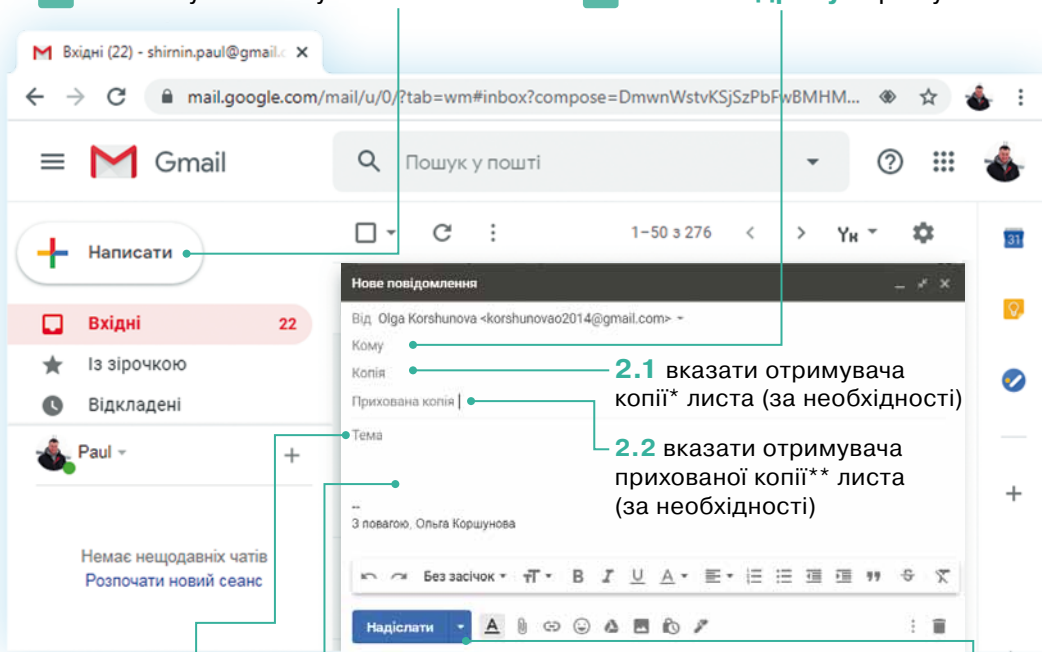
Вхідні (22) - shirnin.paul@gmail.c ×

mail.google.com/mail/u/0/?tab=wm#inbox?compose=DmwnWstvKSjSzPbFwBMHM...

Gmail

Пошук у пошті

Написати

Вхідні 22

Із зірочкою

Відкладені

Paul

Немає нещодавніх чатів

Розпочати новий сеанс

1–50 з 276

Ук

Нове повідомлення

Від Olga Korshunova <korshunovao2014@gmail.com>

Кому

Копія

Прихована копія

Тема

--
З повагою, Ольга Коршунова

Без засічок

Надіслати

**2.1** вказати отримувача копії* листа (за необхідності)

**2.2** вказати отримувача прихованої копії** листа (за необхідності)